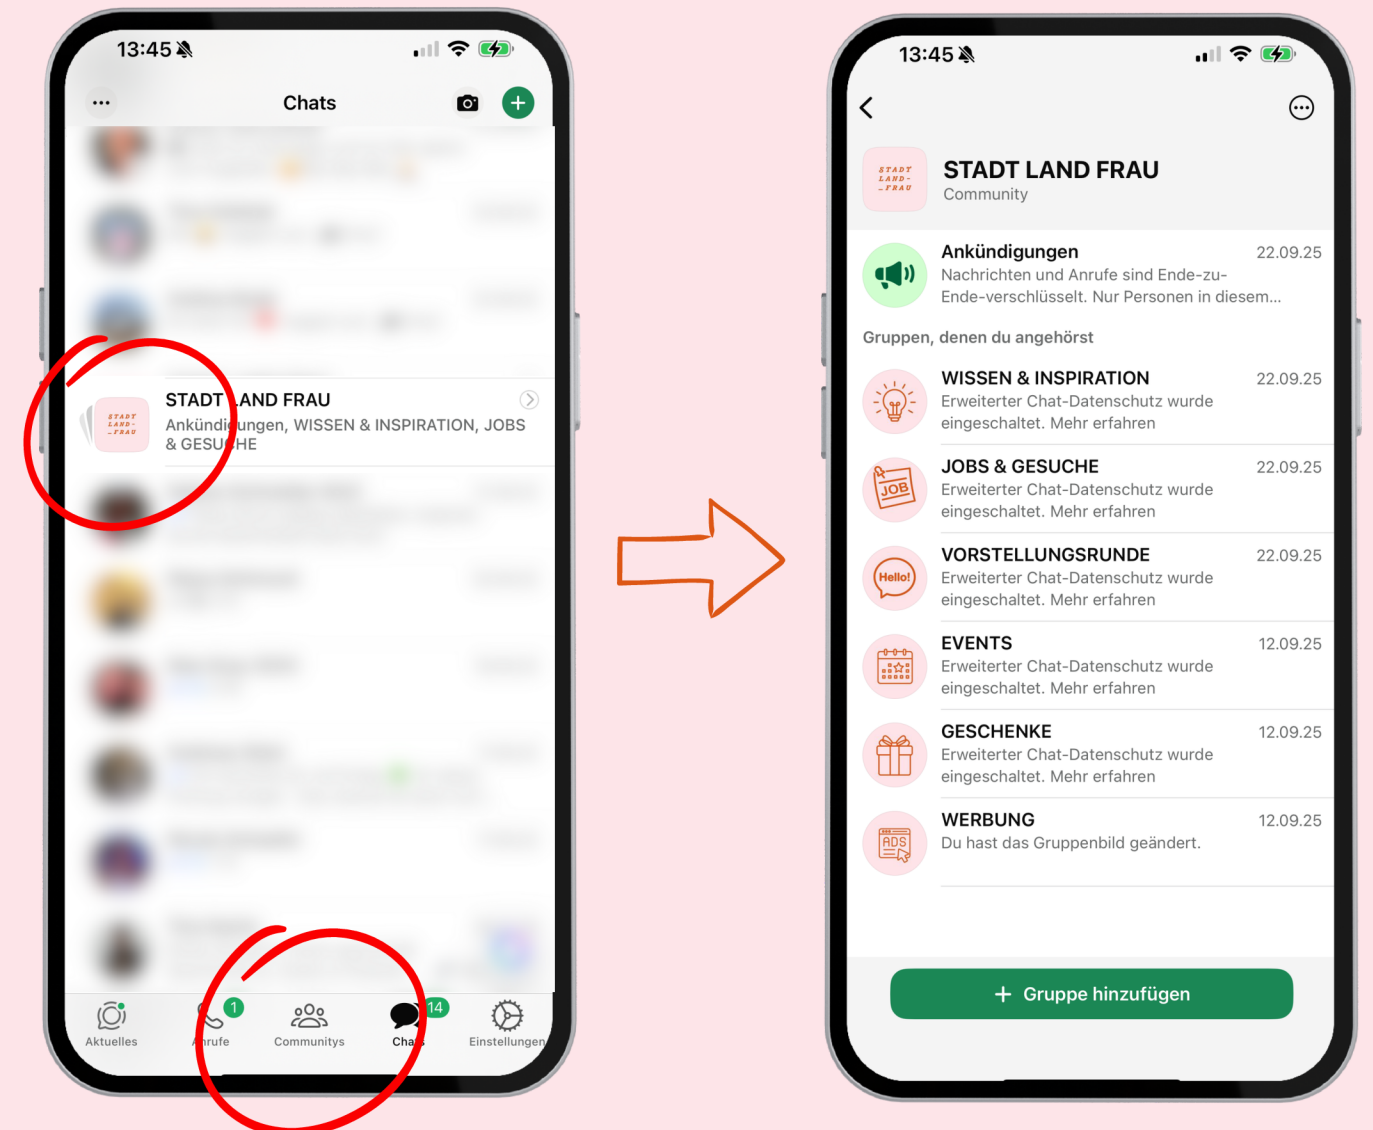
13:45

Chats

STADT LAND FRAU
STADT LAND FRAU
Ankündigungen, WISSEN & INSPIRATION, JOBS & GESUCHE

Aktuelles
1
Anrufe
Communitys
14
Chats
Einstellungen

13:45

STADT LAND FRAU
STADT LAND FRAU
Community

Ankündigungen 22.09.25
Nachrichten und Anrufe sind Ende-zu-Ende-verschlüsselt. Nur Personen in diesem...

Gruppen, denen du angehörst

WISSEN & INSPIRATION 22.09.25
Erweiterter Chat-Datenschutz wurde eingeschaltet. Mehr erfahren

JOB
JOBS & GESUCHE 22.09.25
Erweiterter Chat-Datenschutz wurde eingeschaltet. Mehr erfahren

Hello!
VORSTELLUNGSRUNDE 22.09.25
Erweiterter Chat-Datenschutz wurde eingeschaltet. Mehr erfahren

EVENTS 12.09.25
Erweiterter Chat-Datenschutz wurde eingeschaltet. Mehr erfahren

GESCHENKE 12.09.25
Erweiterter Chat-Datenschutz wurde eingeschaltet. Mehr erfahren

ADS
WERBUNG 12.09.25
Du hast das Gruppenbild geändert.

+ Gruppe hinzufügen